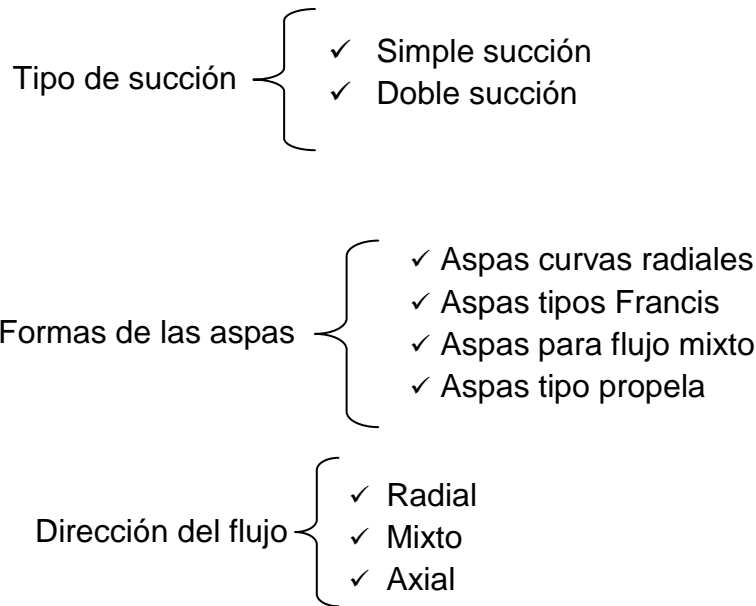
Tipo de succión
✓ Simple succión
✓ Doble succión

Formas de las aspas
✓ Aspas curvas radiales
✓ Aspas tipos Francis
✓ Aspas para flujo mixto
✓ Aspas tipo propela

Dirección del flujo
✓ Radial
✓ Mixto
✓ Axial